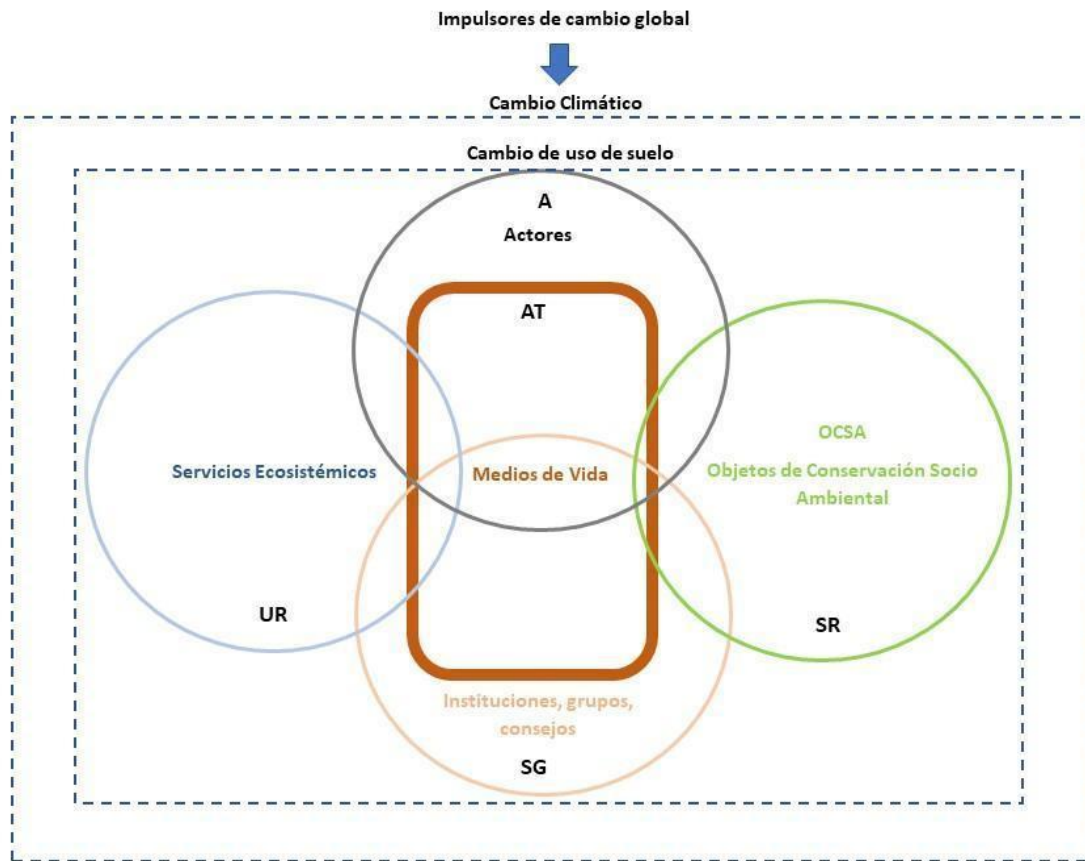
Impulsores de cambio global

Cambio Climático

Cambio de uso de suelo

A
Actores

AT

Servicios Ecosistémicos

Medios de Vida

OCSA
Objetos de Conservación Socio Ambiental

UR

SR

Instituciones, grupos, consejos

SG